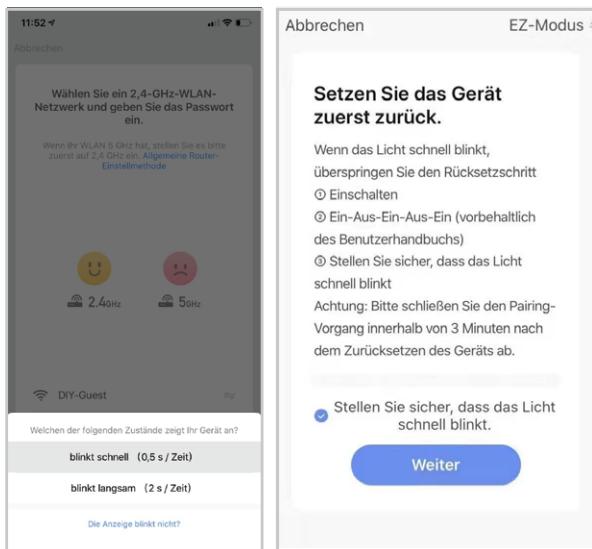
11:52

Abbrechen

Wählen Sie ein 2,4-GHz-WLAN-Netzwerk und geben Sie das Passwort ein.

Wenn Ihr WLAN 5 GHz hat, stellen Sie es bitte zuerst auf 2,4 GHz ein. Allgemeine Router-Einstellmethode

2.4GHz

5GHz

DIY-Guest

Welchen der folgenden Zustände zeigt Ihr Gerät an?

blinkt schnell (0,5 s / Zeit)

blinkt langsam (2 s / Zeit)

Die Anzeige blinkt nicht?

Abbrechen

EZ-Modus

Setzen Sie das Gerät zuerst zurück.

Wenn das Licht schnell blinkt, überspringen Sie den Rücksetzschritt
① Einschalten
② Ein-Aus-Ein-Aus-Ein (vorbehaltlich des Benutzerhandbuchs)
③ Stellen Sie sicher, dass das Licht schnell blinkt
Achtung: Bitte schließen Sie den Pairing-Vorgang innerhalb von 3 Minuten nach dem Zurücksetzen des Geräts ab.

Stellen Sie sicher, dass das Licht schnell blinkt.

Weiter